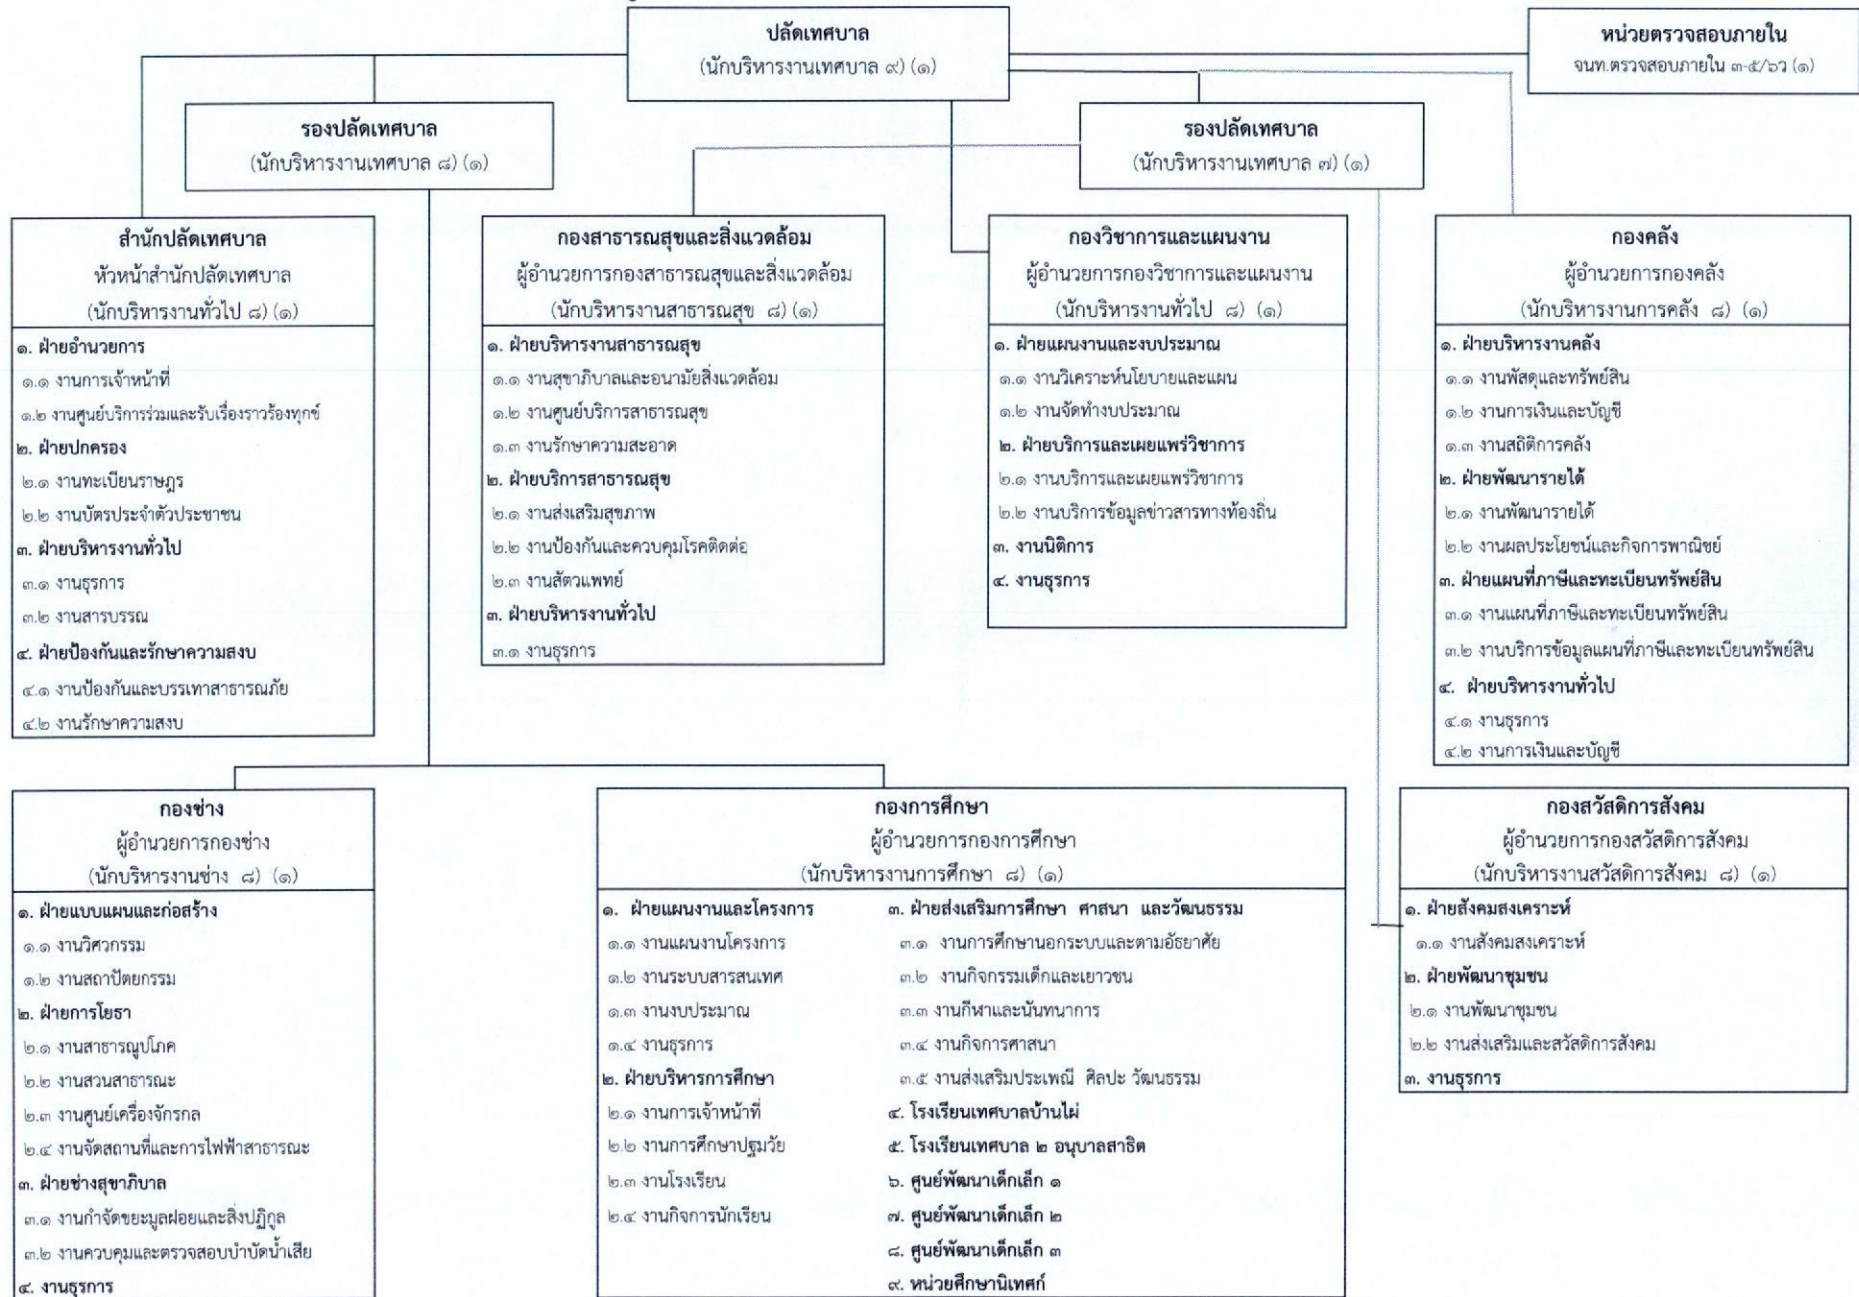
ปลัดเทศบาล
(นักบริหารงานเทศบาล ๙) (๑)

หน่วยตรวจสอบภายใน
จนท.ตรวจสอบภายใน ๓-๔/๖๖ (๑)

รองปลัดเทศบาล
(นักบริหารงานเทศบาล ๘) (๑)

รองปลัดเทศบาล
(นักบริหารงานเทศบาล ๗) (๑)

สำนักปลัดเทศบาล
หัวหน้าสำนักปลัดเทศบาล
(นักบริหารงานทั่วไป ๘) (๑)
๑. ฝ่ายอำนวยการ
๑.๑ งานการเจ้าหน้าที่
๑.๒ งานศูนย์บริการร่วมและรับเรื่องราวร้องทุกข์
๒. ฝ่ายปกครอง
๒.๑ งานทะเบียนราษฎร
๒.๒ งานบัตรประจำตัวประชาชน
๓. ฝ่ายบริหารงานทั่วไป
๓.๑ งานธุรการ
๓.๒ งานสารบรรณ
๔. ฝ่ายป้องกันและรักษาความสงบ
๔.๑ งานป้องกันและบรรเทาสาธารณภัย
๔.๒ งานรักษาความสงบ

กองสาธารณสุขและสิ่งแวดล้อม
ผู้อำนวยการกองสาธารณสุขและสิ่งแวดล้อม
(นักบริหารงานสาธารณสุข ๘) (๑)
๑. ฝ่ายบริหารงานสาธารณสุข
๑.๑ งานสุขาภิบาลและอนามัยสิ่งแวดล้อม
๑.๒ งานศูนย์บริการสาธารณสุข
๑.๓ งานรักษาความสะอาด
๒. ฝ่ายบริการสาธารณสุข
๒.๑ งานส่งเสริมสุขภาพ
๒.๒ งานป้องกันและควบคุมโรคติดต่อ
๒.๓ งานสัตวแพทย์
๓. ฝ่ายบริหารงานทั่วไป
๓.๑ งานธุรการ

กองวิชาการและแผนงาน
ผู้อำนวยการกองวิชาการและแผนงาน
(นักบริหารงานทั่วไป ๘) (๑)
๑. ฝ่ายแผนงานและงบประมาณ
๑.๑ งานวิเคราะห์นโยบายและแผน
๑.๒ งานจัดทำงบประมาณ
๒. ฝ่ายบริการและเผยแพร่วิชาการ
๒.๑ งานบริการและเผยแพร่วิชาการ
๒.๒ งานบริการข้อมูลข่าวสารทางท้องถิ่น
๓. งานนิติการ
๔. งานธุรการ

กองคลัง
ผู้อำนวยการกองคลัง
(นักบริหารงานการคลัง ๘) (๑)
๑. ฝ่ายบริหารงานคลัง
๑.๑ งานพัสดุและทรัพย์สิน
๑.๒ งานการเงินและบัญชี
๑.๓ งานสถิติการคลัง
๒. ฝ่ายพัฒนารายได้
๒.๑ งานพัฒนารายได้
๒.๒ งานผลประโยชน์และกิจการพาณิชย์
๓. ฝ่ายแผนที่ภาษีและทะเบียนทรัพย์สิน
๓.๑ งานแผนที่ภาษีและทะเบียนทรัพย์สิน
๓.๒ งานบริการข้อมูลแผนที่ภาษีและทะเบียนทรัพย์สิน
๔. ฝ่ายบริหารงานทั่วไป
๔.๑ งานธุรการ
๔.๒ งานการเงินและบัญชี

กองช่าง
ผู้อำนวยการกองช่าง
(นักบริหารงานช่าง ๘) (๑)
๑. ฝ่ายแบบแผนและก่อสร้าง
๑.๑ งานวิศวกรรม
๑.๒ งานสถาปัตยกรรม
๒. ฝ่ายการโยธา
๒.๑ งานสาธารณูปโภค
๒.๒ งานสวนสาธารณะ
๒.๓ งานศูนย์เครื่องจักรกล
๒.๔ งานจัดสถานที่และการไฟฟ้าสาธารณะ
๓. ฝ่ายช่างสุขาภิบาล
๓.๑ งานกำจัดขยะมูลฝอยและสิ่งปฏิกูล
๓.๒ งานควบคุมและตรวจสอบบำบัดน้ำเสีย
๔. งานธุรการ

กองการศึกษา
ผู้อำนวยการกองการศึกษา
(นักบริหารงานการศึกษา ๘) (๑)
๑. ฝ่ายแผนงานและโครงการ
๑.๑ งานแผนงานโครงการ
๑.๒ งานระบบสารสนเทศ
๑.๓ งานงบประมาณ
๑.๔ งานธุรการ
๒. ฝ่ายบริหารการศึกษา
๒.๑ งานการเจ้าหน้าที่
๒.๒ งานการศึกษาปฐมวัย
๒.๓ งานโรงเรียน
๒.๔ งานกิจการนักเรียน
๓. ฝ่ายส่งเสริมการศึกษา ศาสนา และวัฒนธรรม
๓.๑ งานการศึกษานอกระบบและตามอัธยาศัย
๓.๒ งานกิจกรรมเด็กและเยาวชน
๓.๓ งานกีฬาและนันทนาการ
๓.๔ งานกิจการศาสนา
๓.๕ งานส่งเสริมประเพณี ศิลปะ วัฒนธรรม
๔. โรงเรียนเทศบาลบ้านไผ่
๕. โรงเรียนเทศบาล ๒ อนุบาลสาธิต
๖. ศูนย์พัฒนาเด็กเล็ก ๑
๗. ศูนย์พัฒนาเด็กเล็ก ๒
๘. ศูนย์พัฒนาเด็กเล็ก ๓
๙. หน่วยศึกษานิเทศก์

กองสวัสดิการสังคม
ผู้อำนวยการกองสวัสดิการสังคม
(นักบริหารงานสวัสดิการสังคม ๘) (๑)
๑. ฝ่ายสังคมสงเคราะห์
๑.๑ งานสังคมสงเคราะห์
๒. ฝ่ายพัฒนาชุมชน
๒.๑ งานพัฒนาชุมชน
๒.๒ งานส่งเสริมและสวัสดิการสังคม
๓. งานธุรการ